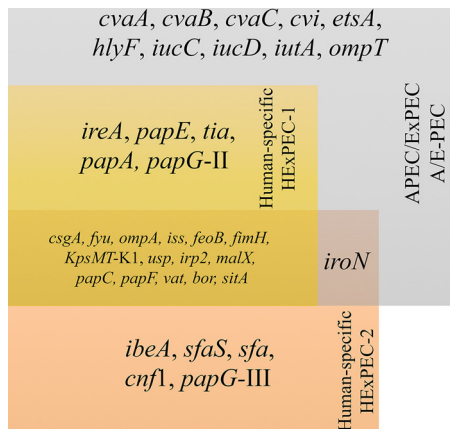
cvaA, cvaB, cvaC, cvi, etsA, hlyF, iucC, iucD, iutA, ompT

ireA, papE, tia, papA, papG-II

Human-specific HExPEC-1

APEC/ExPEC A/E-PEC

csgA, fyu, ompA, iss, feoB, fimH, KpsMT-K1, usp, irp2, malX, papC, papF, vat, bor, sitA

iroN

ibeA, sfaS, sfa, cnf1, papG-III

Human-specific HExPEC-2